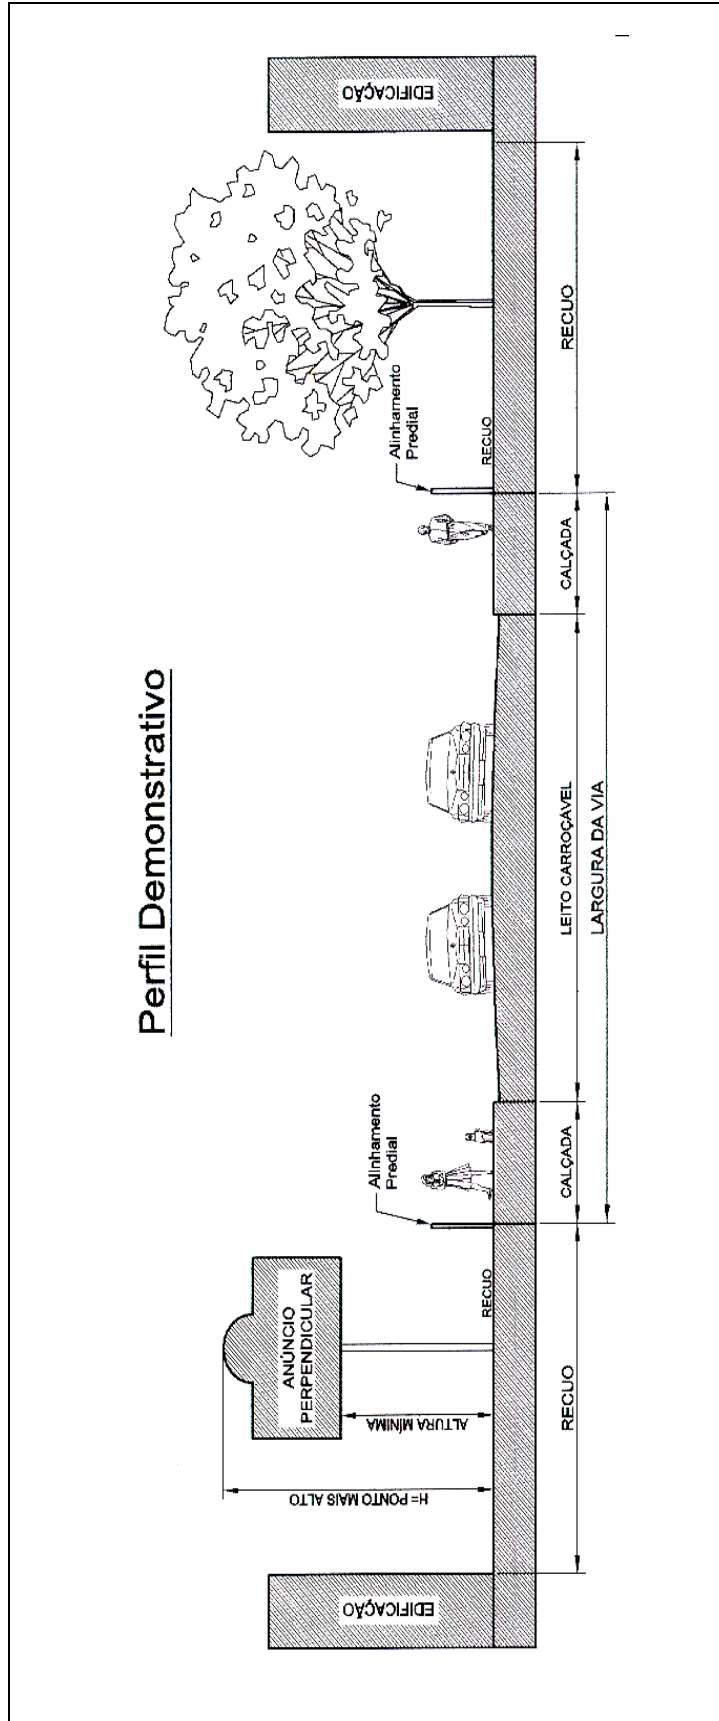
Perfil Demonstrativo

EDIFICAÇÃO

H= PONTO MAIS ALTO

ALTURA MÍNIMA

ANÚNCIO PERPENDICULAR

RECUO

RECUO

Alinhamento Predial

CALÇADA

LEITO CARROÇÁVEL

LARGURA DA VIA

CALÇADA

Alinhamento Predial

RECUO

RECUO

EDIFICAÇÃO